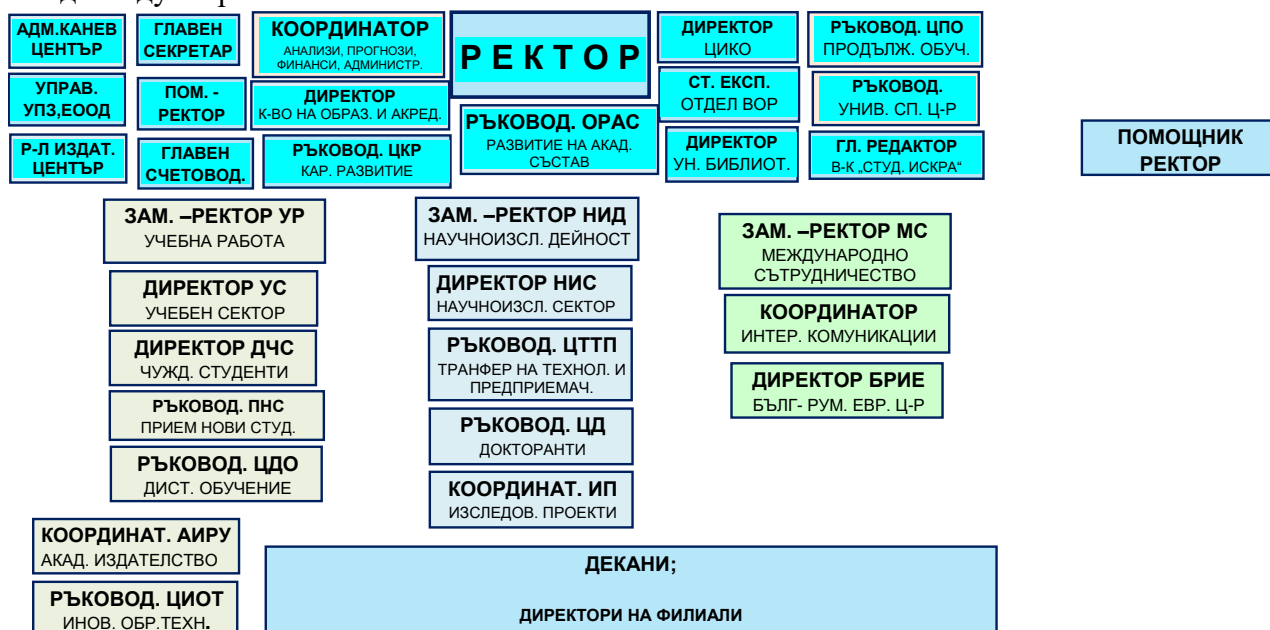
АДМ.КАНЕВ ЦЕНТЪР

ГЛАВЕН СЕКРЕТАР

КООРДИНАТОР
АНАЛИЗИ, ПРОГНОЗИ, ФИНАНСИ, АДМИНИСТР.

Р Е К Т О Р

ДИРЕКТОР
ЦИКО

РЪКОВОД. ЦПО
ПРОДЪЛЖ. ОБУЧ.

УПРАВ. УПЗ,ЕООД

ПОМ. - РЕКТОР

ДИРЕКТОР
К-ВО НА ОБРАЗ. И АКРЕД.

СТ. ЕКСП.
ОТДЕЛ ВОР

РЪКОВОД.
УНИВ. СП. Ц-Р

РЪКОВОД. ОРАС
РАЗВИТИЕ НА АКАД. СЪСТАВ

Р-Л ИЗДАТ. ЦЕНТЪР

ГЛАВЕН СЧЕТОВОД.

РЪКОВОД. ЦКР
КАР. РАЗВИТИЕ

ДИРЕКТОР
УН. БИБЛИОТ.

ГЛ. РЕДАКТОР
В-К „СТУД. ИСКРА“

ПОМОЩНИК РЕКТОР

ЗАМ. –РЕКТОР УР
УЧЕБНА РАБОТА

ДИРЕКТОР УС
УЧЕБЕН СЕКТОР

ДИРЕКТОР ДЧС
ЧУЖД. СТУДЕНТИ

РЪКОВОД. ПНС
ПРИЕМ НОВИ СТУД.

РЪКОВОД. ЦДО
ДИСТ. ОБУЧЕНИЕ

ЗАМ. –РЕКТОР НИД
НАУЧНОИЗСЛ. ДЕЙНОСТ

ДИРЕКТОР НИС
НАУЧНОИЗСЛ. СЕКТОР

РЪКОВОД. ЦТТП
ТРАНФЕР НА ТЕХНОЛ. И ПРЕДПРИЕМАЧ.

РЪКОВОД. ЦД
ДОКТОРАНТИ

КООРДИНАТ. ИП
ИЗСЛЕДОВ. ПРОЕКТИ

ЗАМ. –РЕКТОР МС
МЕЖДУНАРОДНО СЪТРУДНИЧЕСТВО

КООРДИНАТОР
ИНТЕР. КОМУНИКАЦИИ

ДИРЕКТОР БРИЕ
БЪЛГ- РУМ. ЕВР. Ц-Р

КООРДИНАТ. АИРУ
АКАД. ИЗДАТЕЛСТВО

РЪКОВОД. ЦИОТ
ИНОВ. ОБР.ТЕХН.

ДЕКАНИ;

ДИРЕКТОРИ НА ФИЛИАЛИ